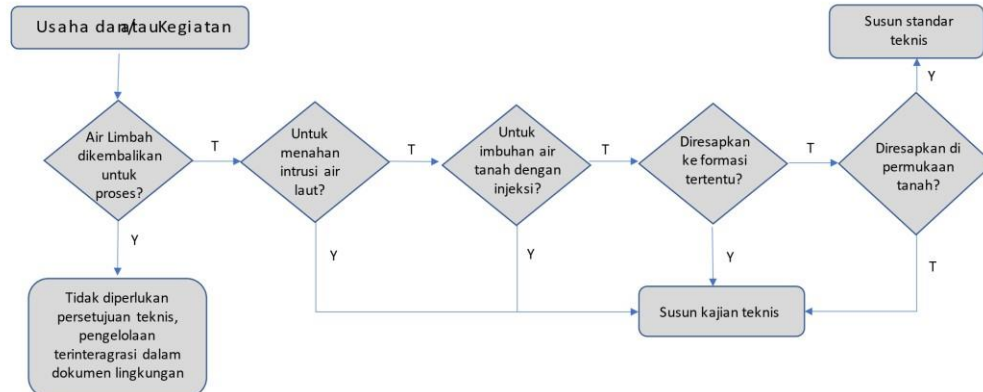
Usaha dan/atau Kegiatan

Air Limbah dikembalikan untuk proses?

T

Y

Tidak diperlukan persetujuan teknis, pengelolaan terinteragrasi dalam dokumen lingkungan

Untuk menahan intrusi air laut?

T

Y

Untuk imbuhan air tanah dengan injeksi?

T

Y

Diresapkan ke formasi tertentu?

T

Y

Diresapkan di permukaan tanah?

Y

T

Susun standar teknis

Susun kajian teknis